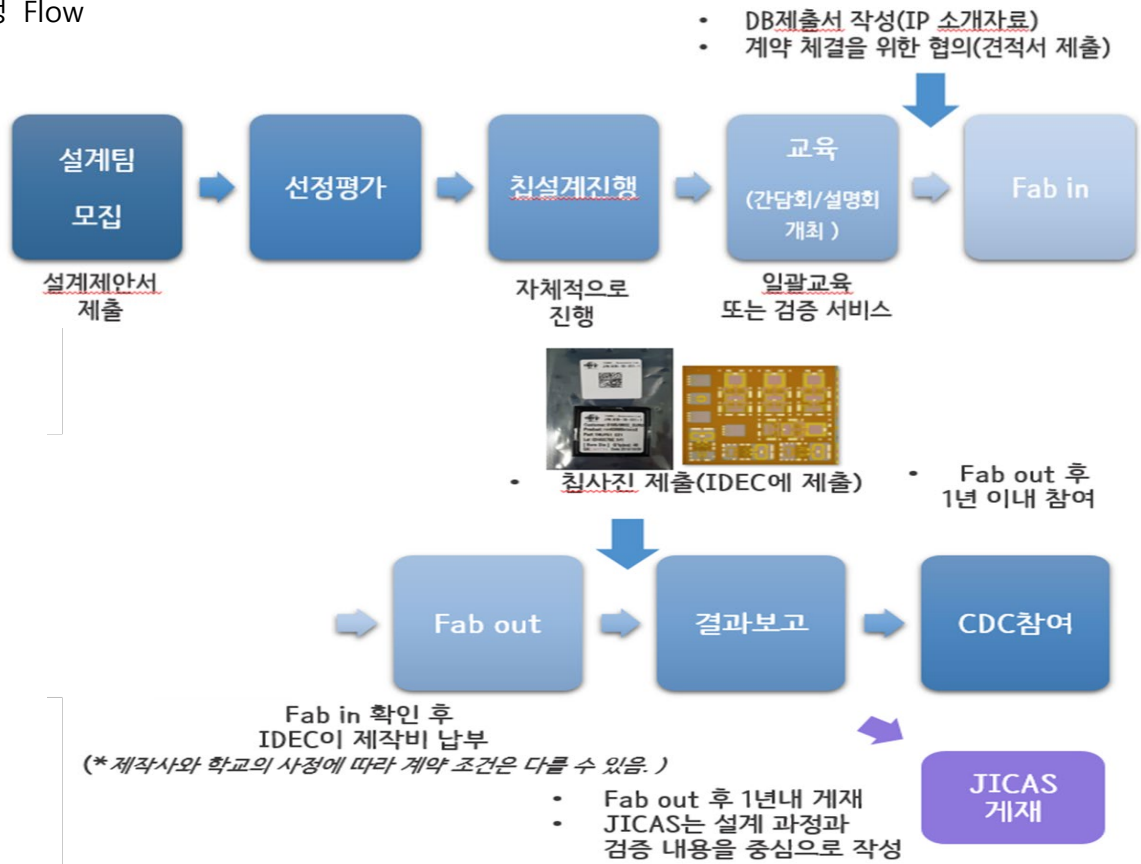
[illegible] Flow

• DB제출서 작성(IP 소개자료)
• 계약 체결을 위한 협의(견적서 제출)

설계팀 모집

선정평가

칩설계진행

교육 (간담회/설명회 개최 )

Fab in

설계제안서 제출

자체적으로 진행

일괄교육 또는 검증 서비스

• 칩사진 제출(IDEC에 제출)

• Fab out 후 1년 이내 참여

Fab out

결과보고

CDC참여

Fab in 확인 후 IDEC이 제작비 납부
(*제작사와 학교의 사정에 따라 계약 조건은 다를 수 있음.)

JICAS 게재

• Fab out 후 1년내 게재
• JICAS는 설계 과정과 검증 내용을 중심으로 작성